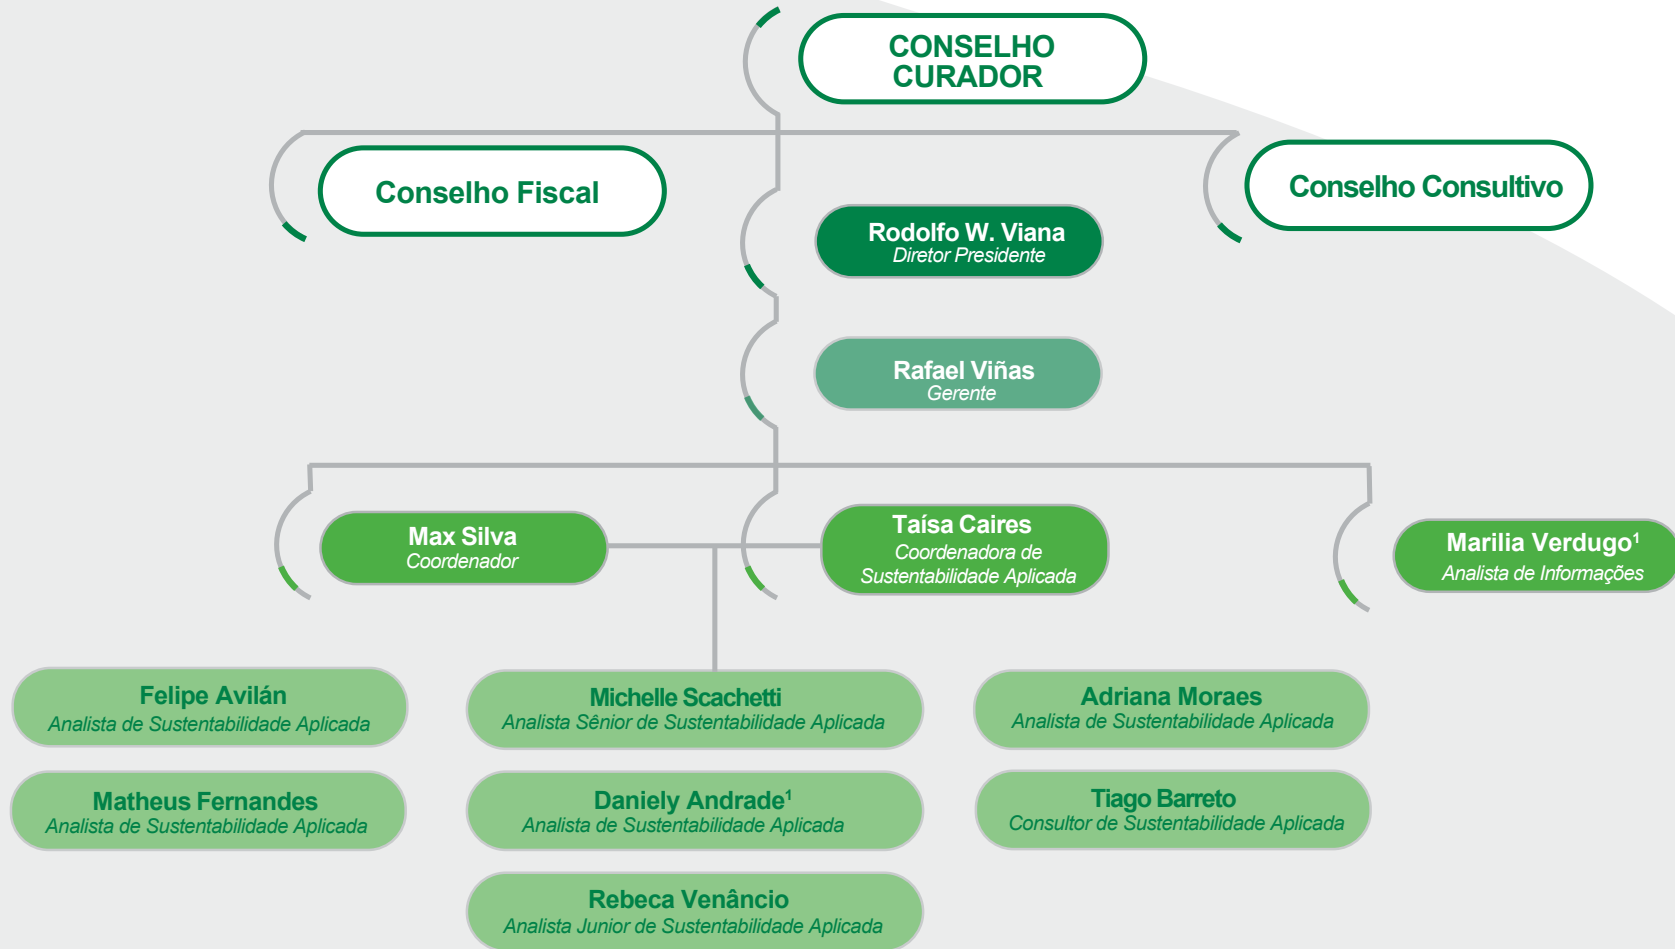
CONSELHO CURADOR

Conselho Fiscal

Conselho Consultivo

Rodolfo W. Viana
Diretor Presidente

Rafael Viñas
Gerente

Max Silva
Coordenador

Taísa Caires
Coordenadora de Sustentabilidade Aplicada

Marilia Verdugo$^1$
Analista de Informações

Felipe Avilán
Analista de Sustentabilidade Aplicada

Michelle Scachetti
Analista Sênior de Sustentabilidade Aplicada

Adriana Moraes
Analista de Sustentabilidade Aplicada

Matheus Fernandes
Analista de Sustentabilidade Aplicada

Daniely Andrade$^1$
Analista de Sustentabilidade Aplicada

Tiago Barreto
Consultor de Sustentabilidade Aplicada

Rebeca Venâncio
Analista Junior de Sustentabilidade Aplicada